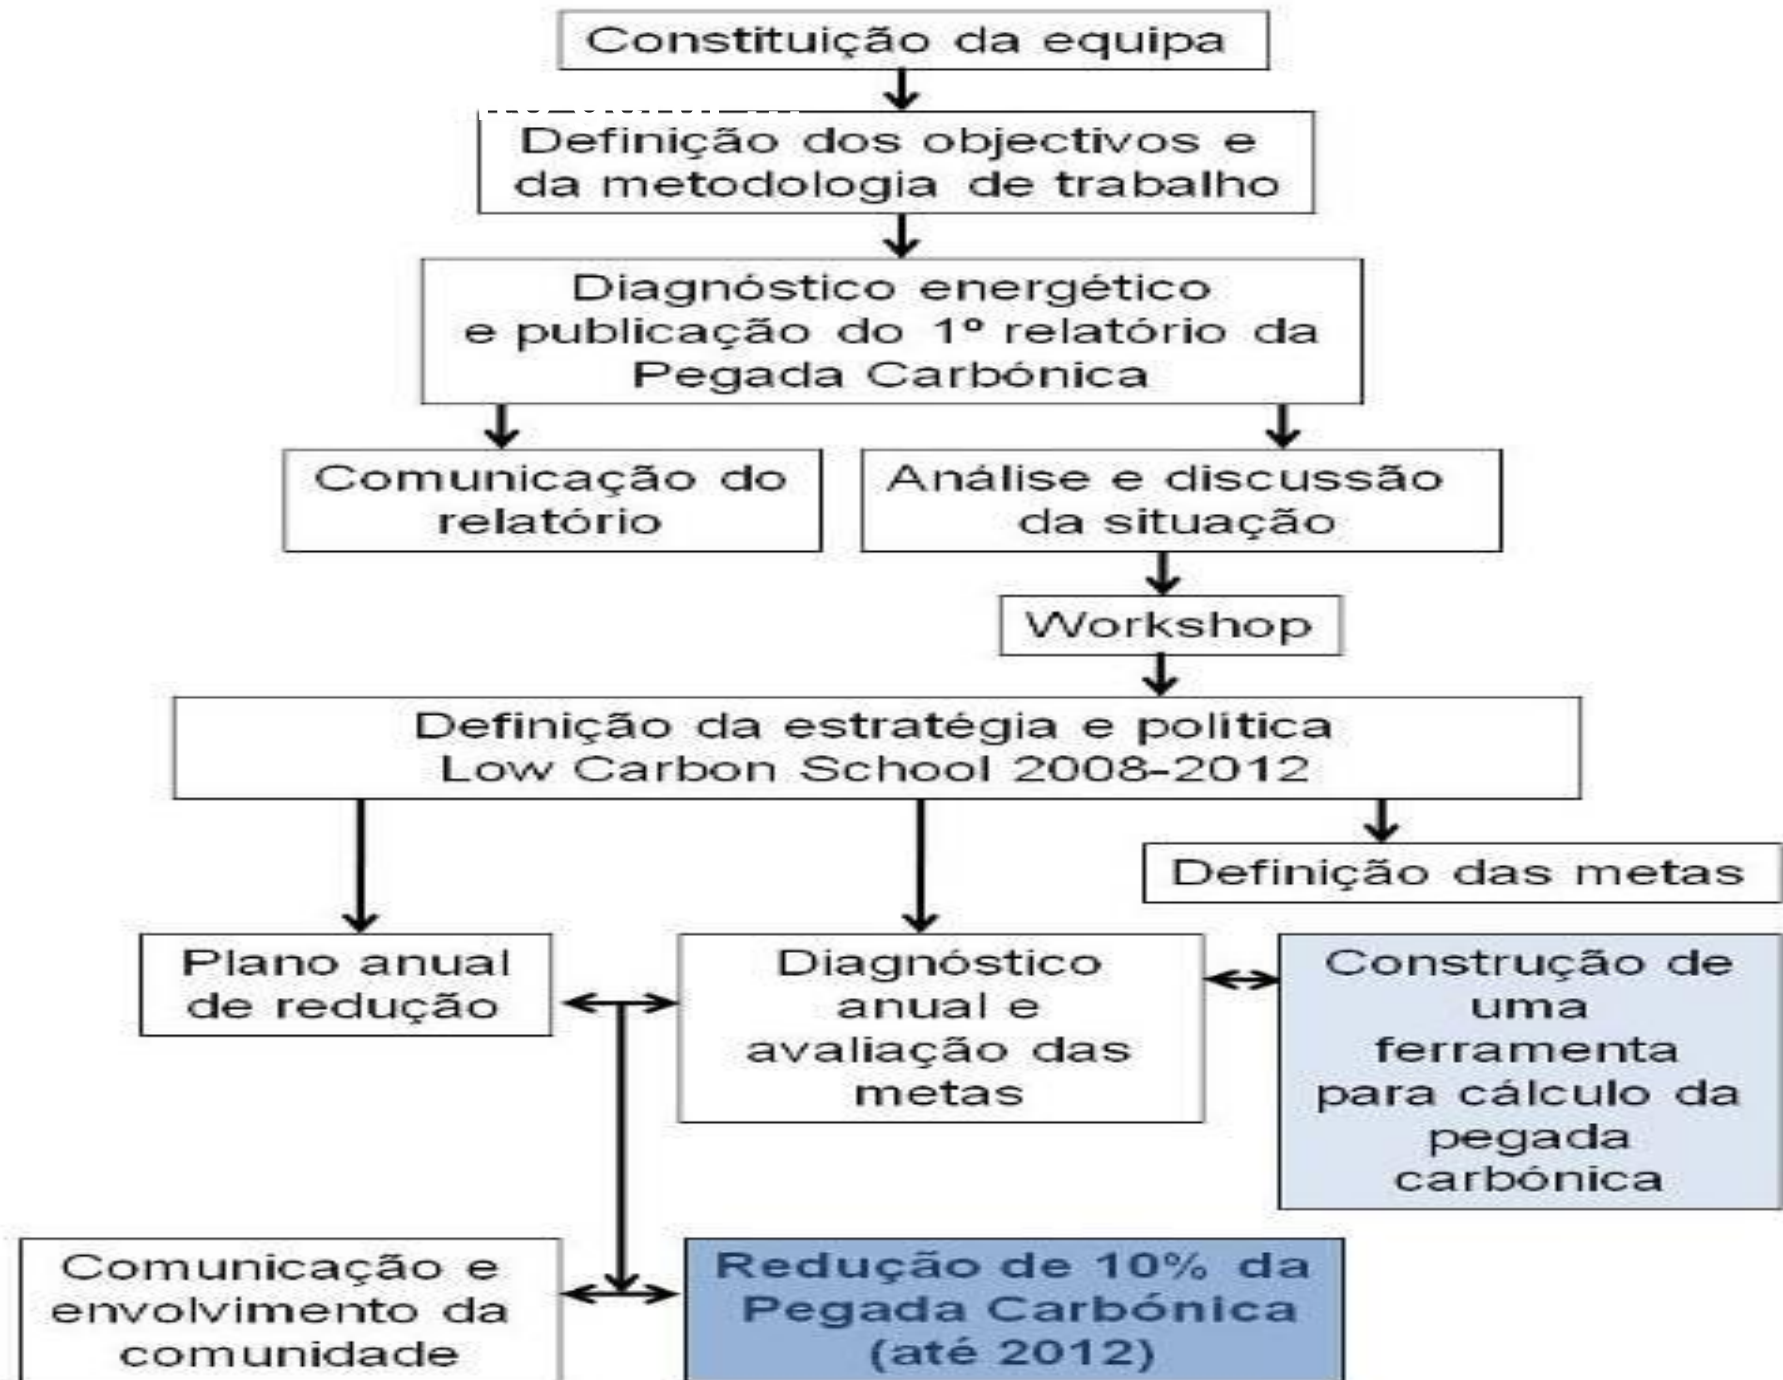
Constituição da equipa

Definição dos objectivos e da metodologia de trabalho

Diagnóstico energético e publicação do 1º relatório da Pegada Carbónica

Comunicação do relatório

Análise e discussão da situação

Workshop

Definição da estratégia e politica Low Carbon School 2008-2012

Definição das metas

Plano anual de redução

Diagnóstico anual e avaliação das metas

Construção de uma ferramenta para cálculo da pegada carbónica

Comunicação e envolvimento da comunidade

Redução de 10% da Pegada Carbónica (até 2012)